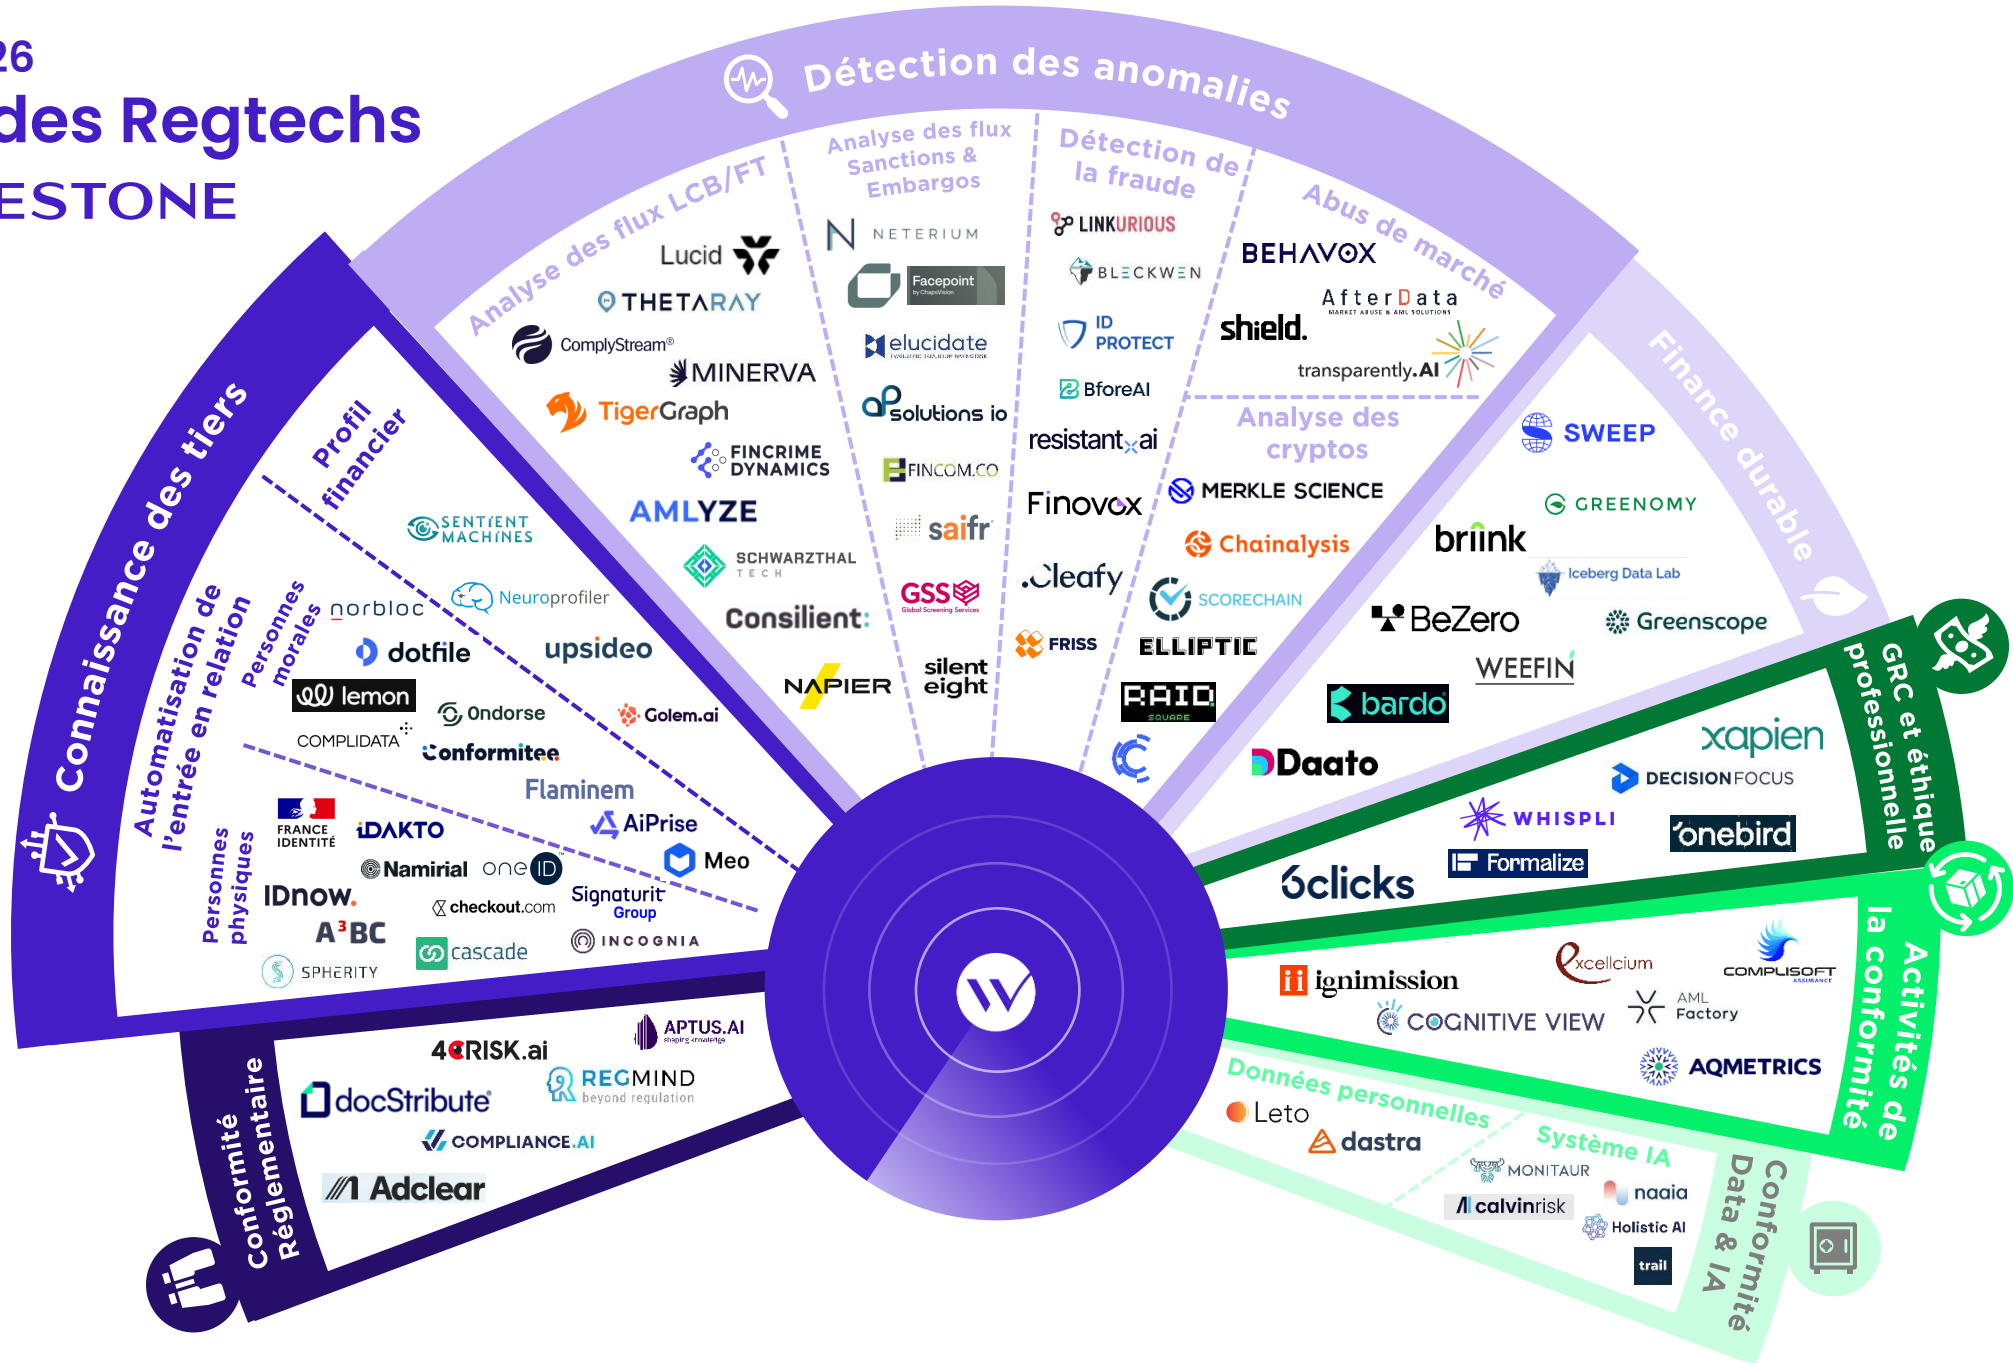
26
des Regtechs
ESTONE

Détection des anomalies

Analyse des flux LCB/FT
Lucid
THETARAY
ComplyStream®
MINERVA
TigerGraph
FINCRIME DYNAMICS
AMLYZE
SCHWARZTHAL TECH
Consilient:
NAPIER

Analyse des flux Sanctions & Embargos
NETERIUM
Facepoint
elucidate
solutions io
FINCOM.CO
saifr
GSS Global Screening Services
silent eight

Détection de la fraude
LINKURIOUS
BLECKWEN
ID PROTECT
BforeAI
resistant.ai
Finovox
Cleafy
FRISS

Abus de marché
BEHAVOX
AfterData MARKET ABUSE & AML SOLUTIONS
shield.
transparently.AI

Analyse des cryptos
MERKLE SCIENCE
Chainalysis
SCORECHAIN
ELLIPTIC
RAID SQUARE

Finance durable
SWEEP
GREENOMY
briink
Iceberg Data Lab
BeZero
Greenscope
WEEFIN
bardo
Daato

GRC et éthique professionnelle
xapien
DECISIONFOCUS
WHISPLI
onebird
Formalize
6clicks

Activités de la conformité
ignimission
excellcium
COMPLISOFT
COGNITIVE VIEW
AML Factory
AQMETRICS

Données personnelles
Leto
dastra

Système IA
MONITAUR
naaia
calvinrisk
Holistic AI
trail

Conformité Data & IA

Conformité Réglementaire
APTUS.AI
4CRISK.ai
REGMIND beyond regulation
docStribute
COMPLIANCE.AI
Adclear

Connaissance des tiers

Profil financier
SENTIENT MACHINES
Neuroprofiler
upsideo

Automatisation de l'entrée en relation

Personnes morales
norbloc
dotfile
lemon
Ondorse
Golem.ai
COMPLIDATA
Conformitee
Flaminem
AiPrise
Meo

Personnes physiques
FRANCE IDENTITÉ
IDAKTO
Namirial
oneID
IDnow.
checkout.com
Signaturit Group
A³BC
cascade
INCOGNIA
SPHERITY